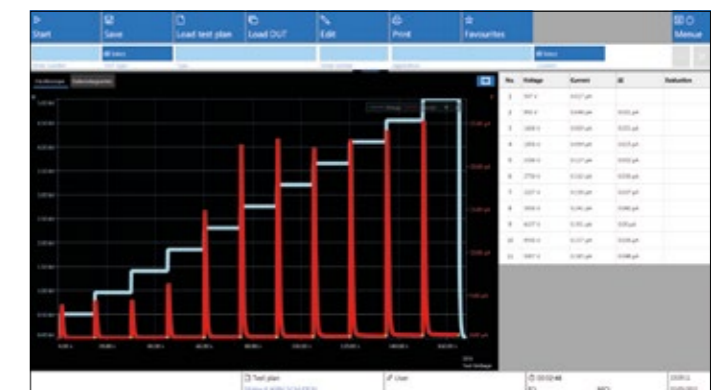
Start

Save

Load test plan

Load DUT

Edit

Print

Favourites

Menue

Verlaufsgrafik

| No. | Voltage | Current | ΔI | Evaluation |
|---|---|---|---|---|
| 1 | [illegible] | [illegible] | | |
| 2 | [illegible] | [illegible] | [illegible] | |
| 3 | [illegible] | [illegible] | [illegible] | |
| 4 | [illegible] | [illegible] | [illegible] | |
| 5 | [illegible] | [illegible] | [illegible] | |
| 6 | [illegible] | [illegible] | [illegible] | |
| 7 | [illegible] | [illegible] | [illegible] | |
| 8 | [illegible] | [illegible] | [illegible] | |
| 9 | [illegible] | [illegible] | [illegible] | |
| 10 | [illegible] | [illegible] | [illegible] | |
| 11 | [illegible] | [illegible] | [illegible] | |

Test Voltage

Test plan

User